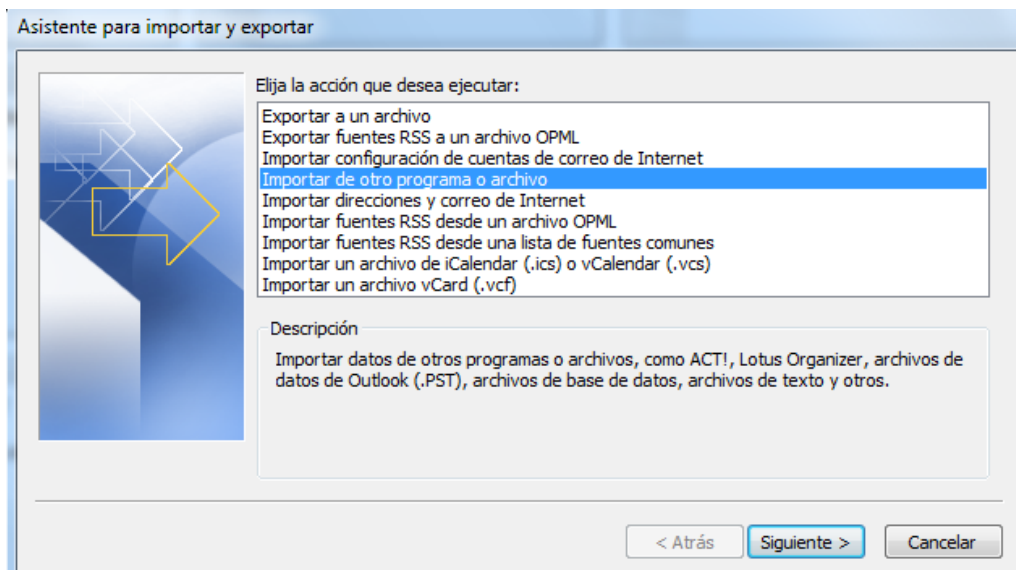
Asistente para importar y exportar

Elija la acción que desea ejecutar:

Exportar a un archivo
Exportar fuentes RSS a un archivo OPML
Importar configuración de cuentas de correo de Internet
Importar de otro programa o archivo
Importar direcciones y correo de Internet
Importar fuentes RSS desde un archivo OPML
Importar fuentes RSS desde una lista de fuentes comunes
Importar un archivo de iCalendar (.ics) o vCalendar (.vcs)
Importar un archivo vCard (.vcf)

Descripción

Importar datos de otros programas o archivos, como ACT!, Lotus Organizer, archivos de datos de Outlook (.PST), archivos de base de datos, archivos de texto y otros.

< Atrás
Siguiente >
Cancelar